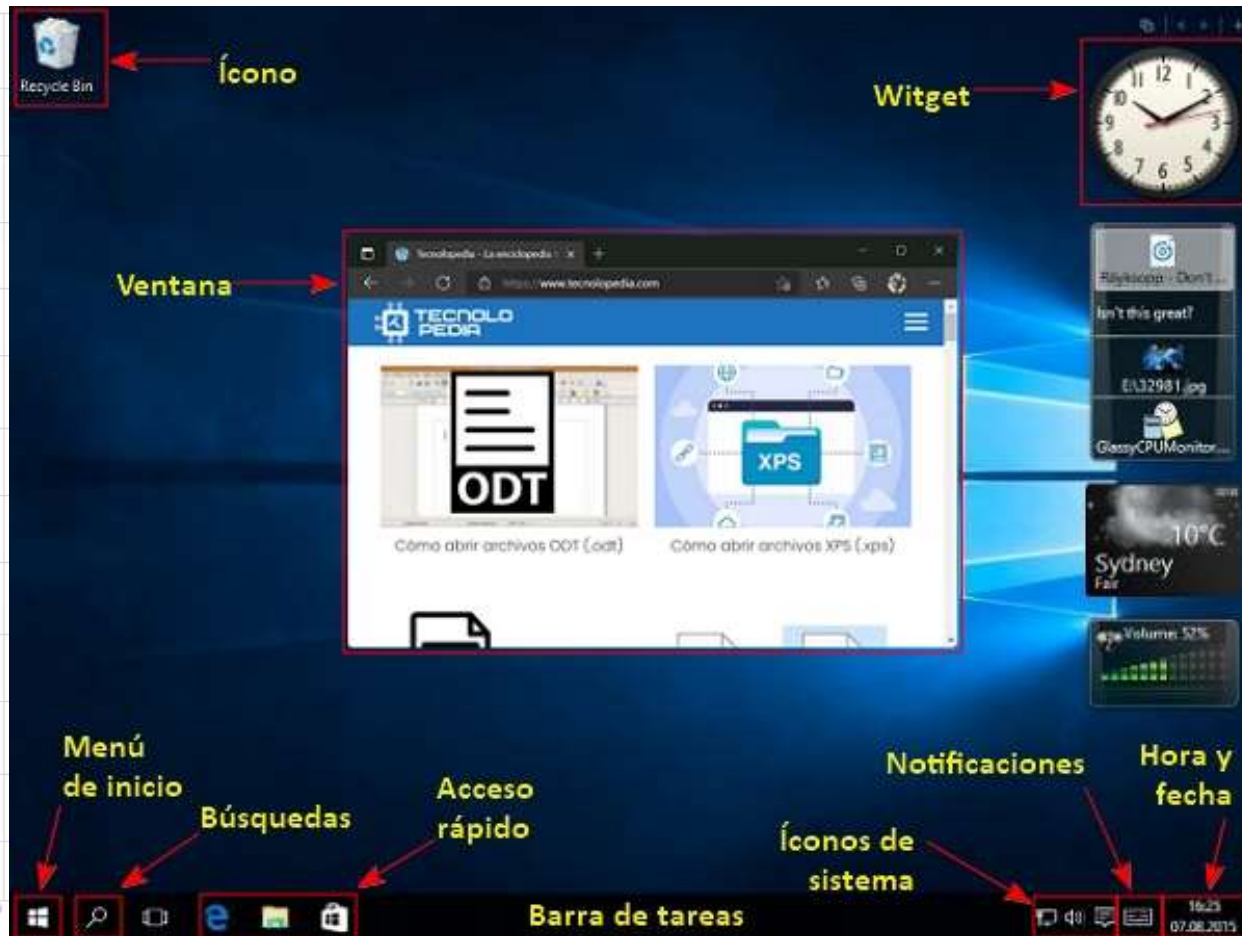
Recycle Bin

Ícono

Witget

Ventana

Tecnolopedia - La enciclopedia

https://www.tecnolopedia.com

TECNOLO PEDIA

ODT

Cómo abrir archivos ODT (.odt)

XPS

Cómo abrir archivos XPS (.xps)

Rolykocop - Don't...

Isn't this great?

E:\32981.jpg

GlassyCPUMonitor...

10°C

Sydney

Fair

Volume: 52%

Menú de inicio

Búsquedas

Acceso rápido

Íconos de sistema

Notificaciones

Hora y fecha

Barra de tareas

16:25

07.08.2015